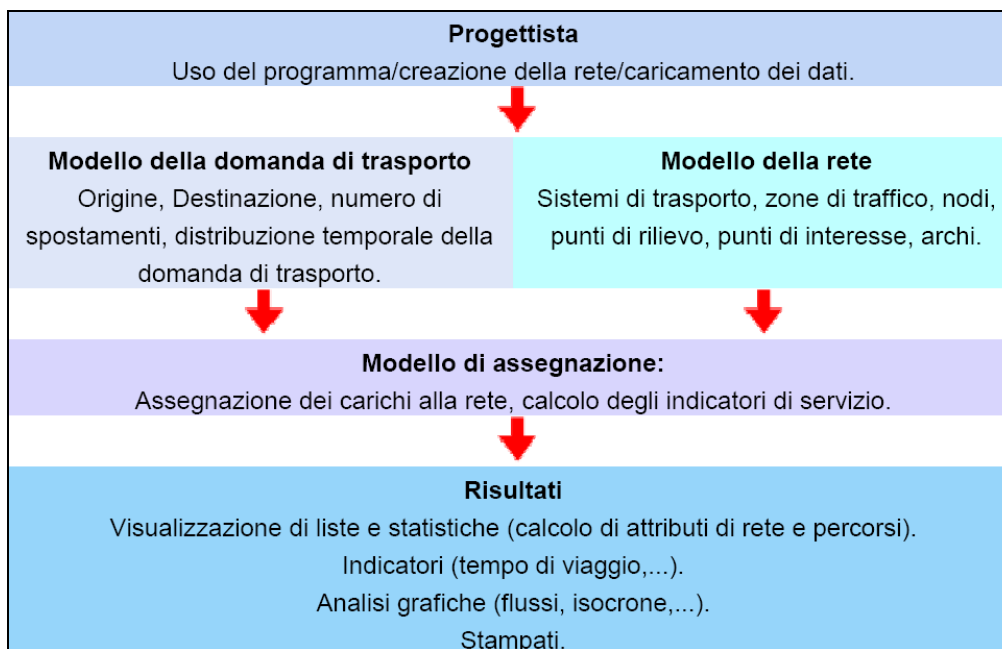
**Progettista**
Uso del programma/creazione della rete/caricamento dei dati.

**Modello della domanda di trasporto**
Origine, Destinazione, numero di spostamenti, distribuzione temporale della domanda di trasporto.

**Modello della rete**
Sistemi di trasporto, zone di traffico, nodi, punti di rilievo, punti di interesse, archi.

**Modello di assegnazione:**
Assegnazione dei carichi alla rete, calcolo degli indicatori di servizio.

**Risultati**
Visualizzazione di liste e statistiche (calcolo di attributi di rete e percorsi).
Indicatori (tempo di viaggio,...).
Analisi grafiche (flussi, isocrone,...).
Stampati.